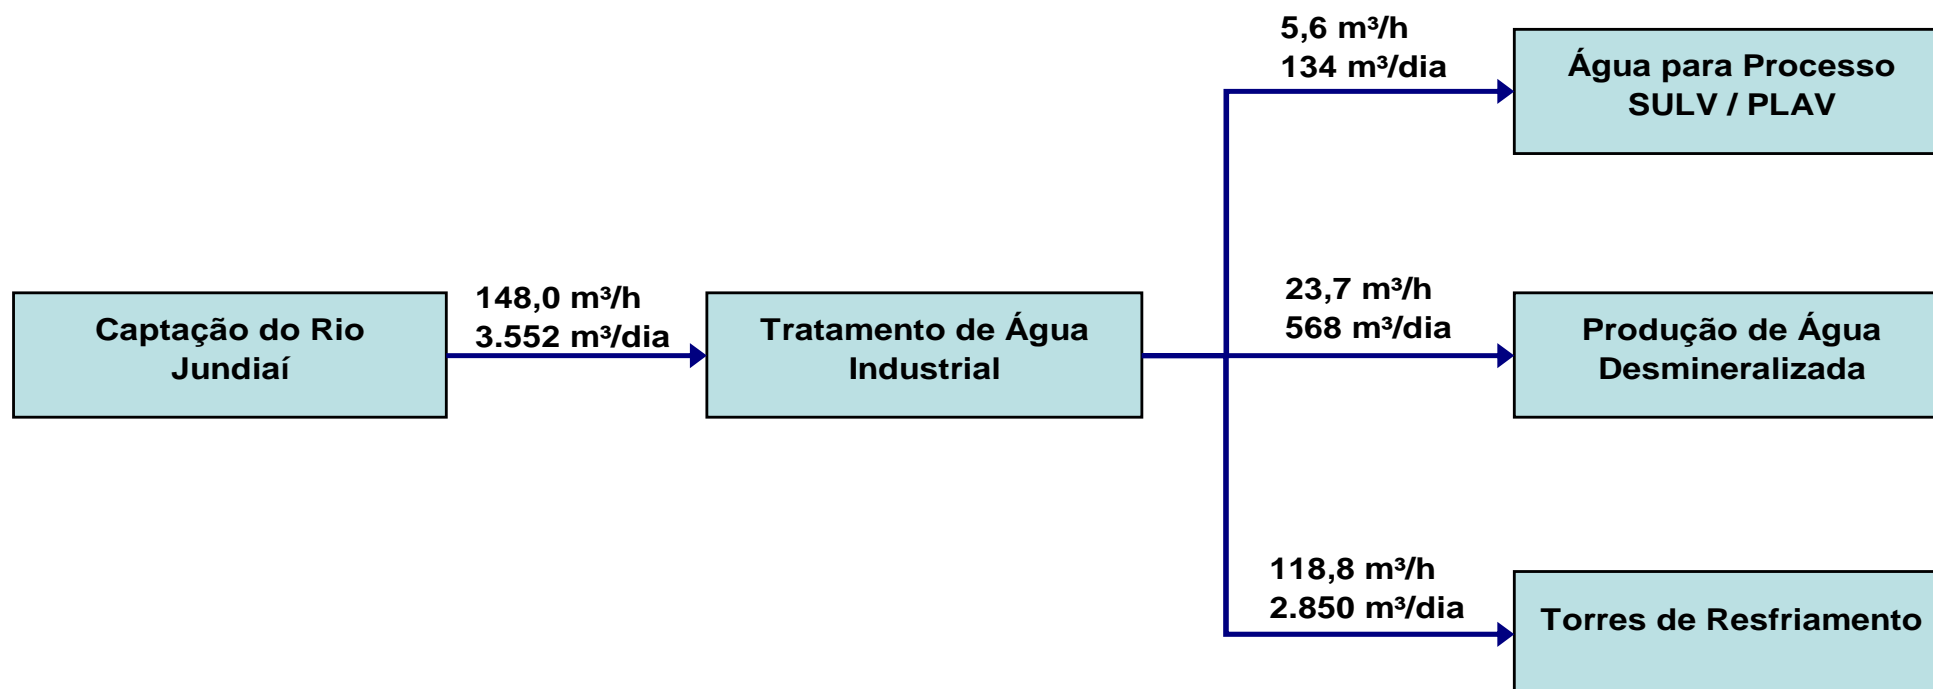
Captação do Rio Jundiaí

148,0 m³/h
3.552 m³/dia

Tratamento de Água Industrial

5,6 m³/h
134 m³/dia

Água para Processo SULV / PLAV

23,7 m³/h
568 m³/dia

Produção de Água Desmineralizada

118,8 m³/h
2.850 m³/dia

Torres de Resfriamento